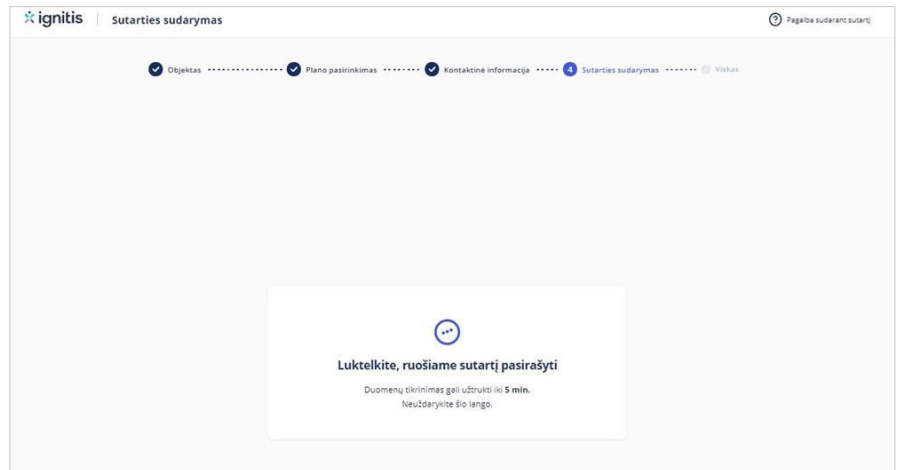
ignitis | Sutarties sudarymas

Pagalba sudarant sutartį

Objektas Plano pasirinkimas Kontaktinė informacija 4 Sutarties sudarymas Viskas

Luktelkite, ruošiame sutartį pasirašyti

Duomenų tikrinimas gali užtrukti iki **5 min.**
Neuždarykite šio lango.